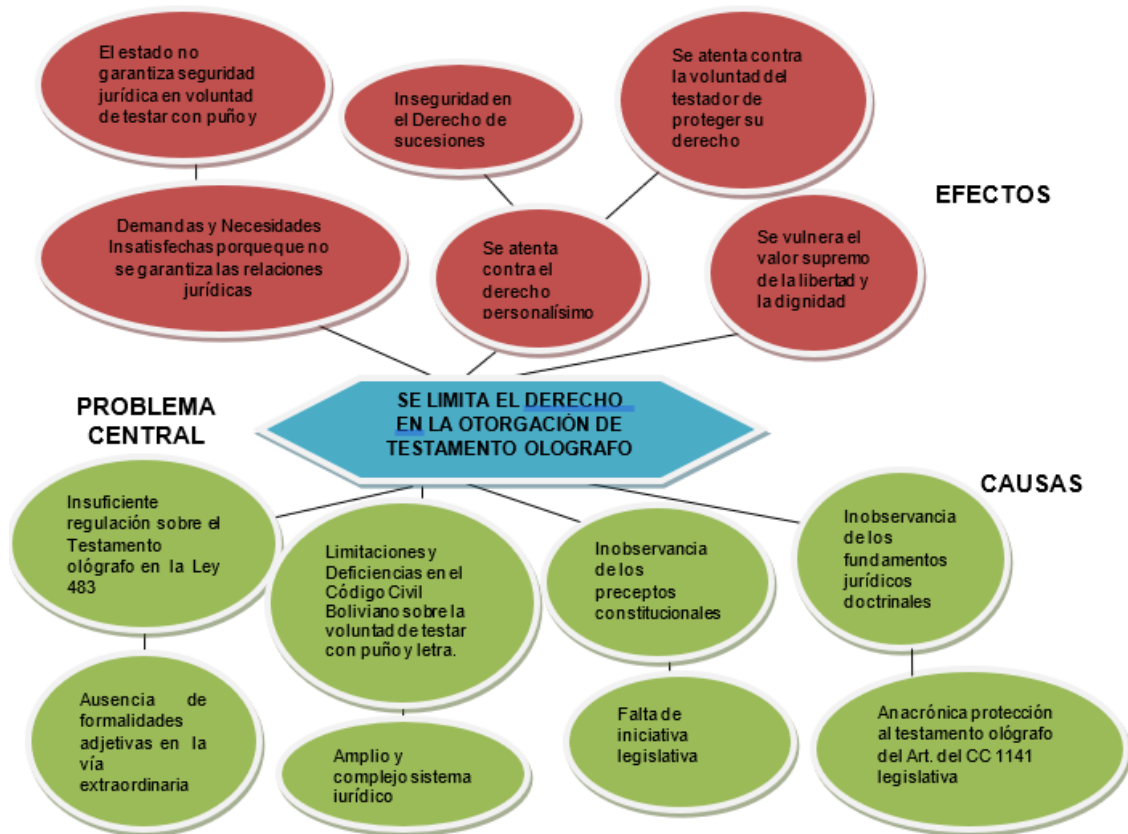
El estado no garantiza seguridad jurídica en voluntad de testar con puño y

Inseguridad en el Derecho de sucesiones

Se atenta contra la voluntad del testador de proteger su derecho

EFECTOS

Demandas y Necesidades Insatisfechas porqueque no se garantiza las relaciones jurídicas

Se atenta contra el derecho personalísimo

Se vulnera el valor supremo de la libertad y la dignidad

PROBLEMA CENTRAL

SE LIMITA EL DERECHO EN LA OTORGACIÓN DE TESTAMENTO OLOGRAFO

CAUSAS

Insuficiente regulación sobre el Testamento ológrafo en la Ley 483

Limitaciones y Deficiencias en el Código Civil Boliviano sobre la voluntad de testar con puño y letra.

Inobservancia de los preceptos constitucionales

Inobservancia de los fundamentos jurídicos doctrinales

Ausencia de formalidades adjetivas en la vía extraordinaria

Amplio y complejo sistema jurídico

Falta de iniciativa legislativa

Anacrónica protección al testamento ológrafo del Art. del CC 1141 legislativa